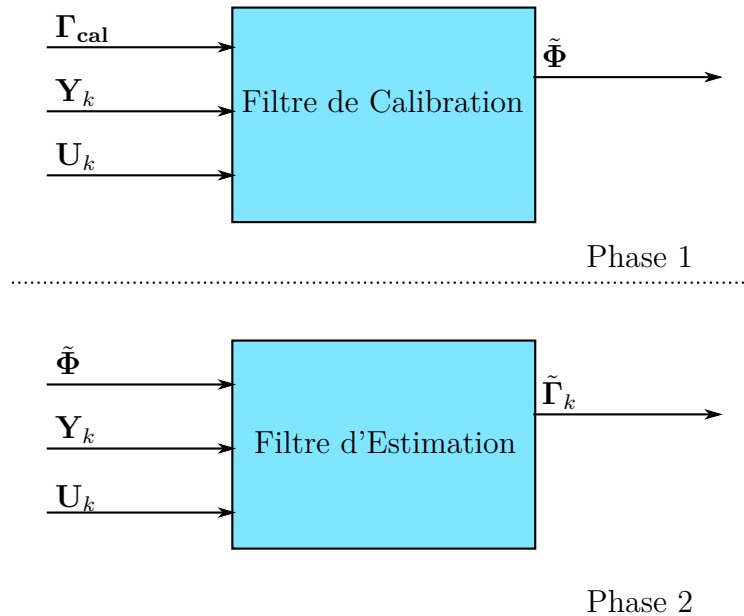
$\mathbf{\Gamma_{cal}}$

$\mathbf{Y}_k$

$\mathbf{U}_k$

Filtre de Calibration

$\tilde{\mathbf{\Phi}}$

Phase 1

$\tilde{\mathbf{\Phi}}$

$\mathbf{Y}_k$

$\mathbf{U}_k$

Filtre d'Estimation

$\tilde{\mathbf{\Gamma}}_k$

Phase 2